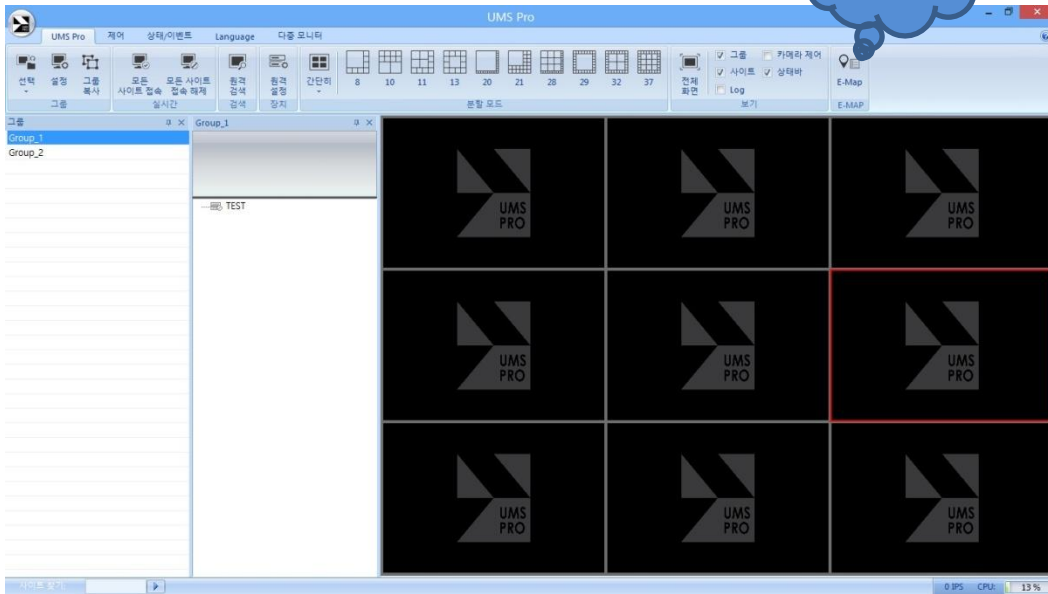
UMS Pro

UMS Pro 제어 상태/이벤트 Language 다중 모니터

선택 설정 그룹 복사
그룹
모든 사이트 접속 모든 사이트 접속 해제
실시간
원격 검색
검색
원격 설정
장치
간단히
8 10 11 13 20 21 28 29 32 37
분할 모드
전체 화면
그룹 카메라 제어
사이트 상태바
Log
보기
E-Map
E-MAP

그룹
Group_1
Group_2

Group_1
TEST

UMS PRO
UMS PRO
UMS PRO
UMS PRO
UMS PRO
UMS PRO
UMS PRO
UMS PRO
UMS PRO

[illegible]

0 IPS CPU: 13 %